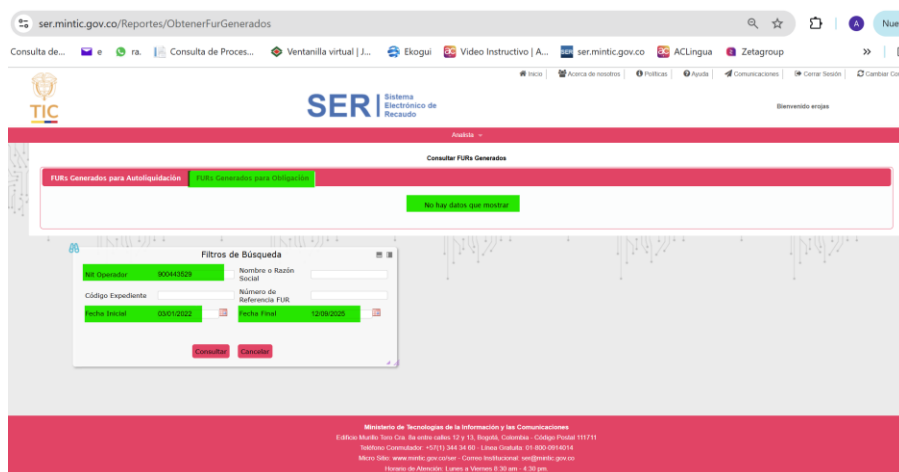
ser.mintic.gov.co/Reportes/ObtenerFurGenerados

Nue

Consulta de... e ra. Consulta de Proces... Ventanilla virtual | J... Ekogui Video Instructivo | A... ser.mintic.gov.co ACLingua Zetagroup »

Inicio | Acerca de nosotros | Politicas | Ayuda | Comunicaciones | Cerrar Sesión | Cambiar Co

TIC

SER Sistema Electrónico de Recaudo

Bienvenido erojas

Analista

Consultar FURs Generados

FURs Generados para Autoliquidación | FURs Generados para Obligación

No hay datos que mostrar

Filtros de Búsqueda

Nit Operador 900443529
Nombre o Razón Social
Código Expediente
Número de Referencia FUR
Fecha Inicial 03/01/2022
Fecha Final 12/09/2025

Consultar Cancelar

Ministerio de Tecnologías de la Información y las Comunicaciones
Edificio Murillo Toro Cra. 8a entre calles 12 y 13, Bogotá, Colombia - Código Postal 111711
Teléfono Conmutador: +57(1) 344 34 60 - Línea Gratuita: 01-800-0914014
Micro Sitio: www.mintic.gov.co/ser - Correo Institucional: ser@mintic.gov.co
Horario de Atención: Lunes a Viernes 8:30 am - 4:30 pm